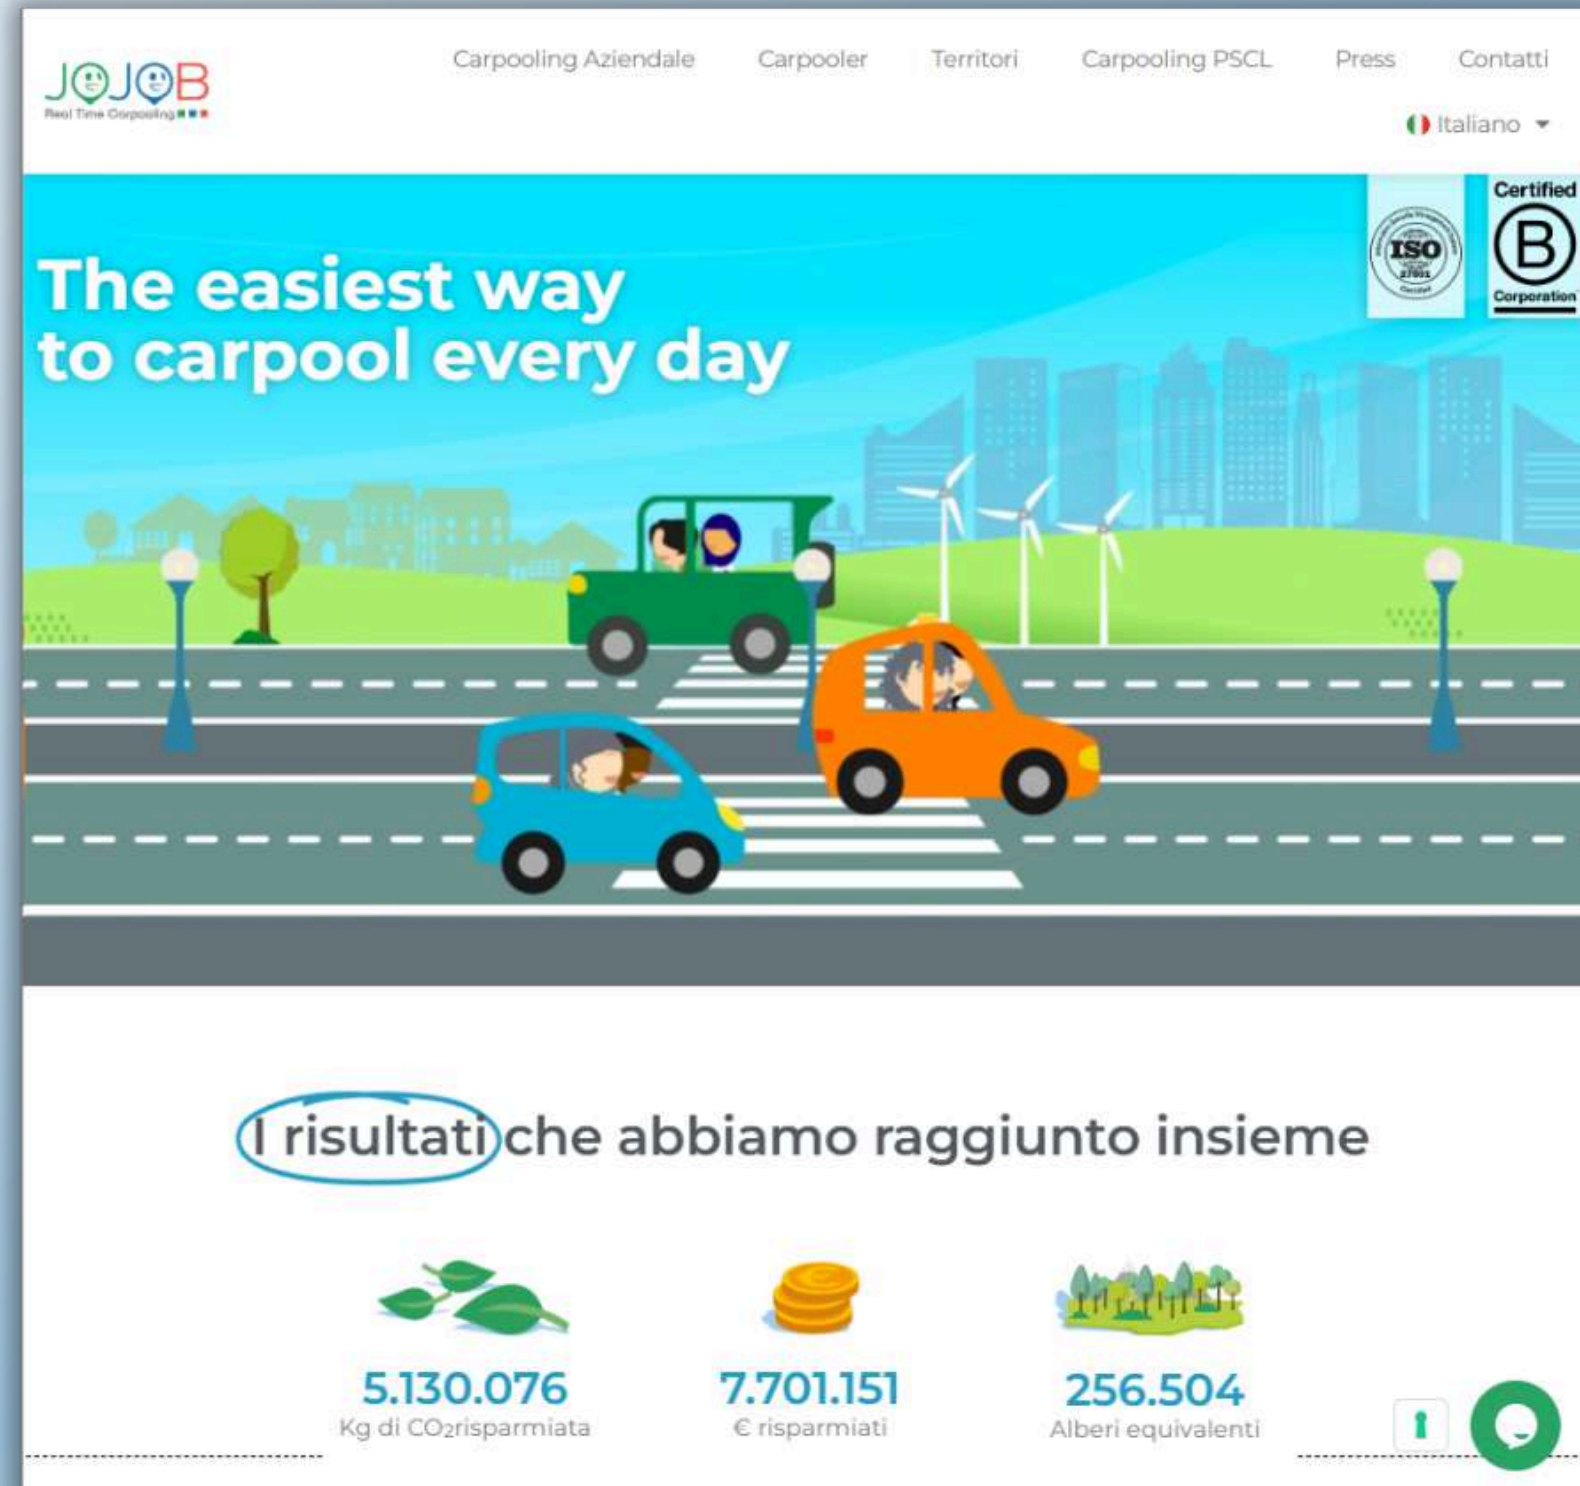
JOJOB
Real Time Carpooling

Carpooling Aziendale Carpooler Territori Carpooling PSCL Press Contatti

Italiano

ISO 27001

Certified B Corporation

The easiest way to carpool every day

I risultati che abbiamo raggiunto insieme

5.130.076
Kg di $CO_2$risparmiata

7.701.151
€ risparmiati

256.504
Alberi equivalenti